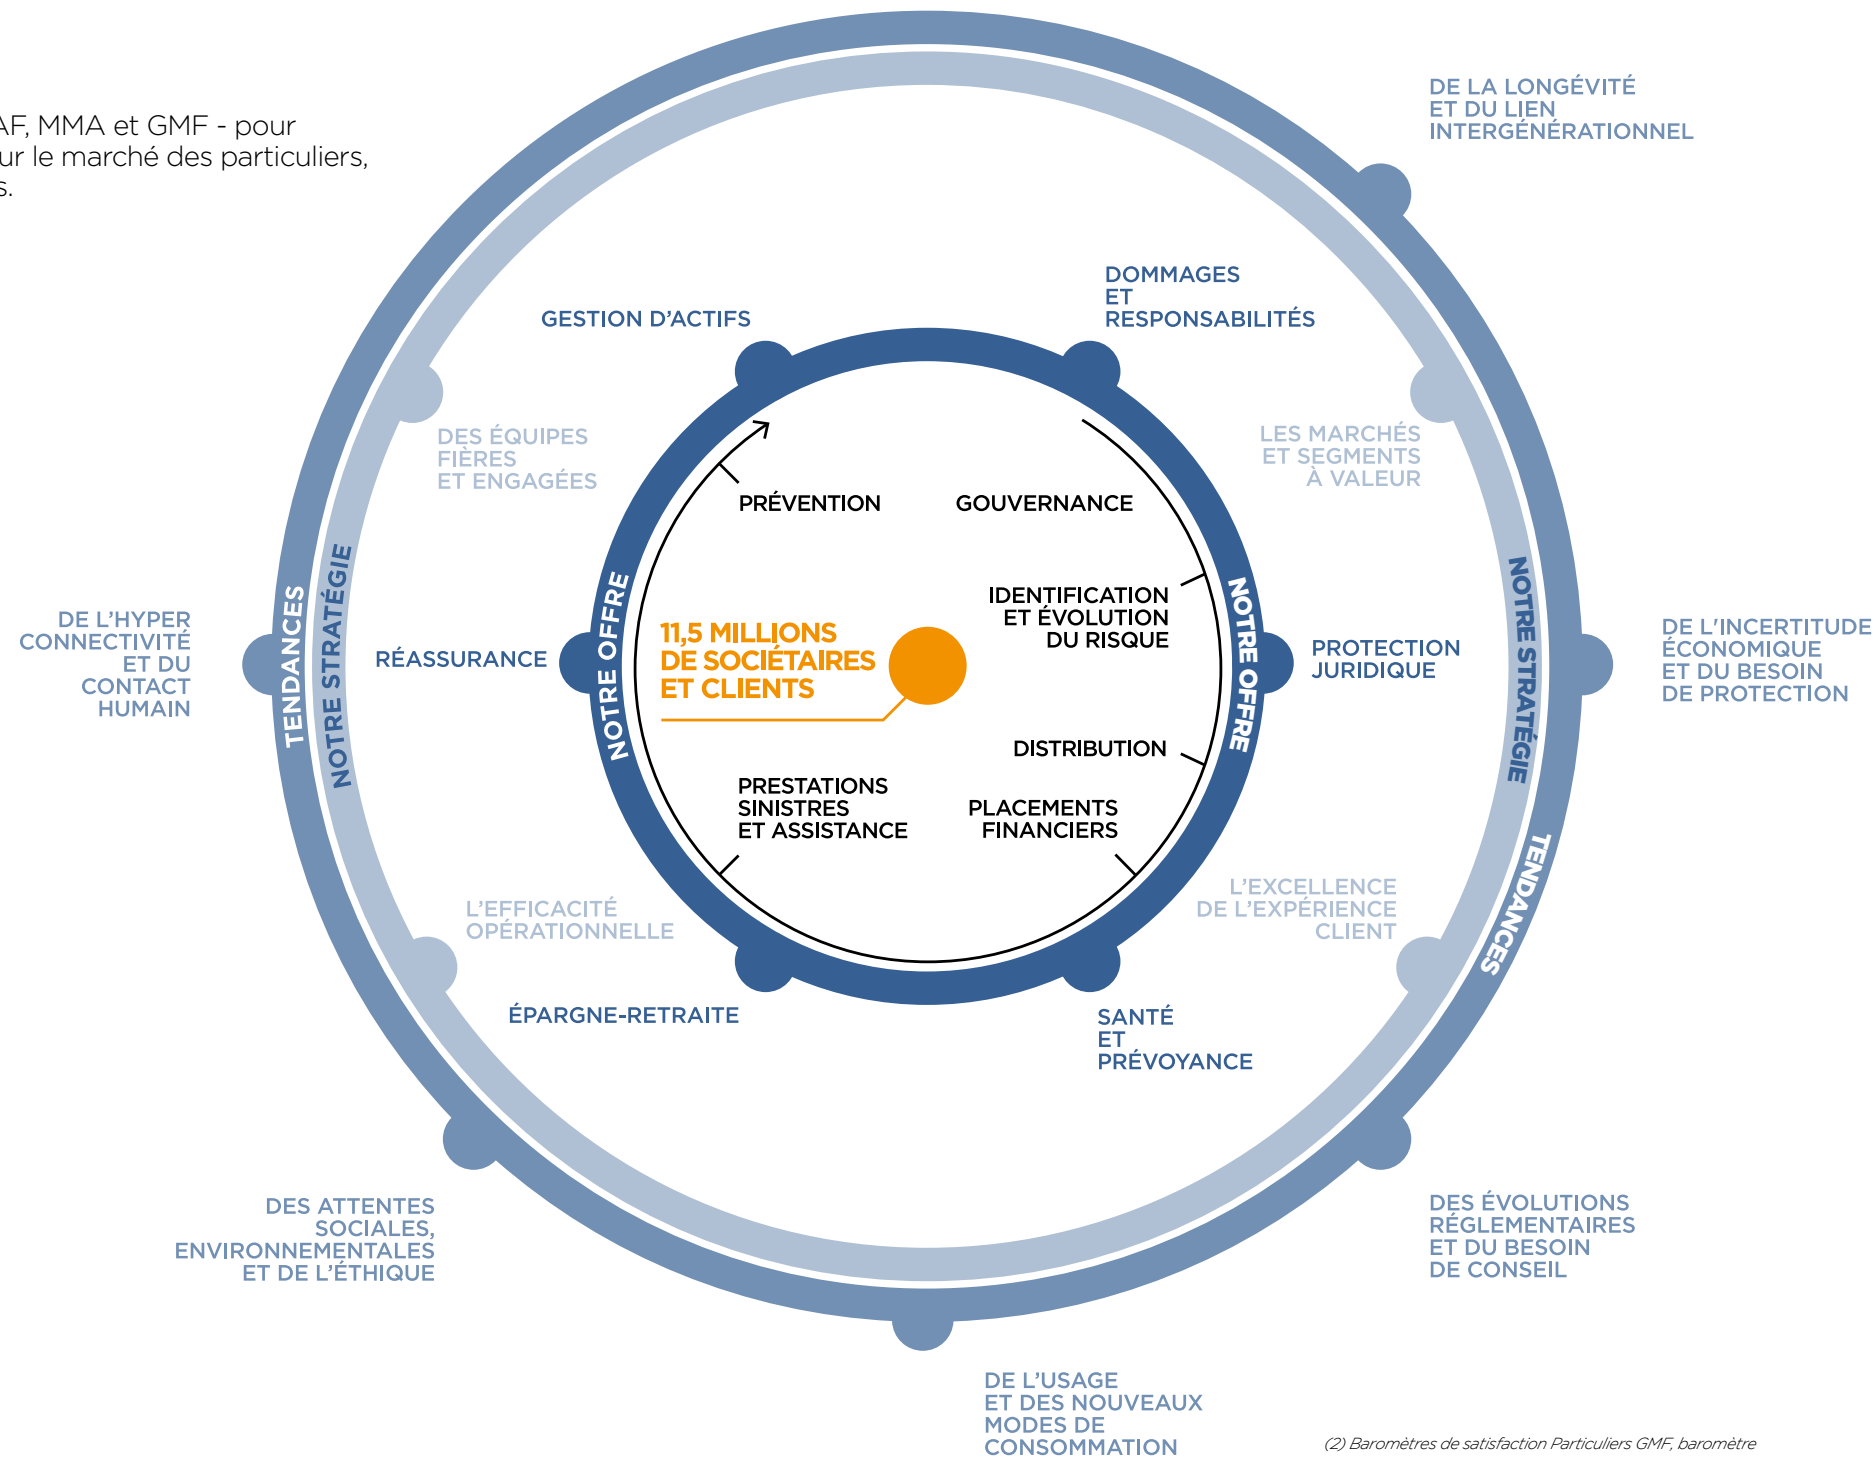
AF, MMA et GMF - pour
ur le marché des particuliers,
s.

DE LA LONGÉVITÉ ET DU LIEN INTERGÉNÉRATIONNEL

DOMMAGES ET RESPONSABILITÉS

GESTION D'ACTIFS

DES ÉQUIPES FIÈRES ET ENGAGÉES

LES MARCHÉS ET SEGMENTS À VALEUR

PRÉVENTION

GOUVERNANCE

IDENTIFICATION ET ÉVOLUTION DU RISQUE

TENDANCES

NOTRE STRATÉGIE

NOTRE OFFRE

DE L'HYPER CONNECTIVITÉ ET DU CONTACT HUMAIN

RÉASSURANCE

11,5 MILLIONS DE SOCIÉTAIRES ET CLIENTS

NOTRE OFFRE

PROTECTION JURIDIQUE

NOTRE STRATÉGIE

DE L'INCERTITUDE ÉCONOMIQUE ET DU BESOIN DE PROTECTION

DISTRIBUTION

PRESTATIONS SINISTRES ET ASSISTANCE

PLACEMENTS FINANCIERS

TENDANCES

L'EFFICACITÉ OPÉRATIONNELLE

L'EXCELLENCE DE L'EXPÉRIENCE CLIENT

ÉPARGNE-RETRAITE

SANTÉ ET PRÉVOYANCE

DES ATTENTES SOCIALES, ENVIRONNEMENTALES ET DE L'ÉTHIQUE

DES ÉVOLUTIONS RÉGLEMENTAIRES ET DU BESOIN DE CONSEIL

DE L'USAGE ET DES NOUVEAUX MODES DE CONSOMMATION

(2) Baromètres de satisfaction Particuliers GMF, baromètre